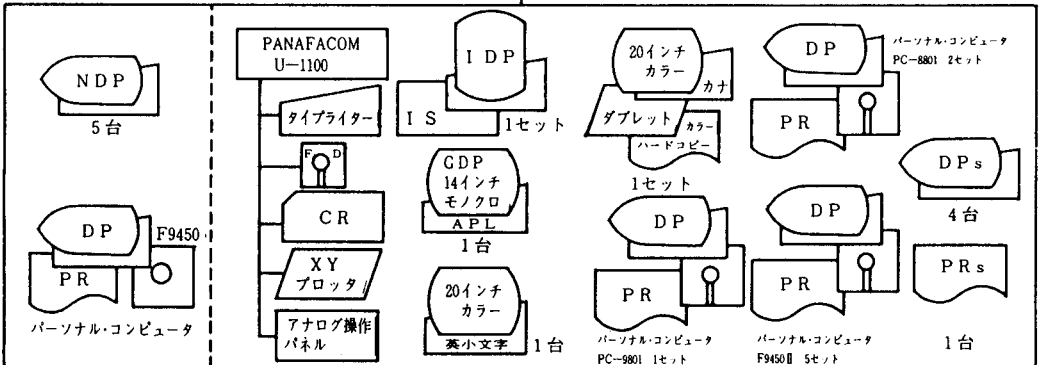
NDP
5台

DP
F9450
PR
パーソナル・コンピュータ

PANAFACOM
U−1100

タイプライター

F D

CR

XY
プロッタ

アナログ操作
パネル

IDP
IS
1セット

GDP
14インチ
モノクロ
APL
1台

20インチ
カラー
英小文字
1台

20インチ
カラー
カナ
ダブレット
カラー
ハードコピー
1セット

DP
PR
パーソナル・コンピュータ
PC−9801 1セット

DP
パーソナル・コンピュータ
PC−8801 2セット
PR

DPs
4台

DP
PR
パーソナル・コンピュータ
F9450Ⅱ 5セット

PRs
1台